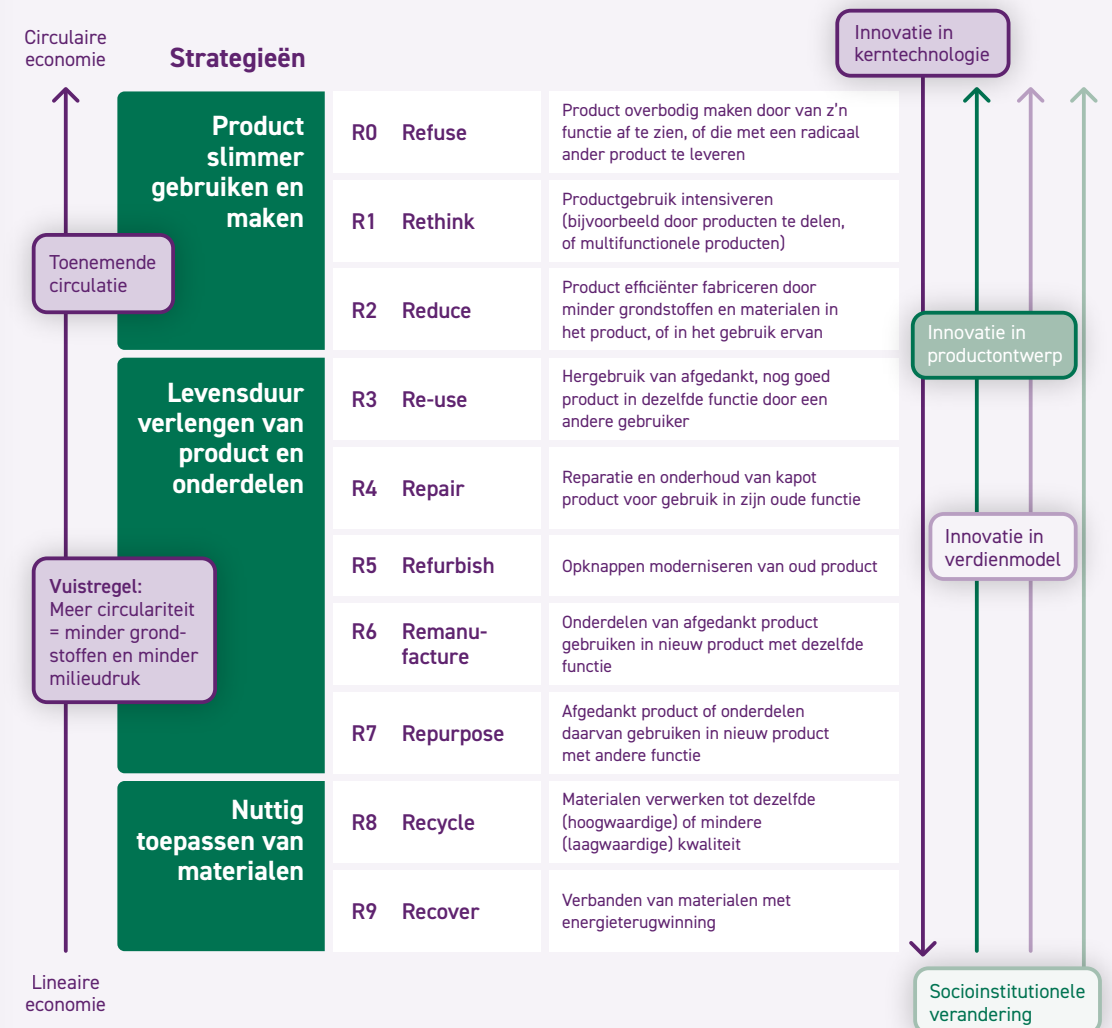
Circulaire economie

Strategieën

Innovatie in kerntechnologie

Product slimmer gebruiken en maken

| | | |
|---|---|---|
| R0 | Refuse | Product overbodig maken door van z'n functie af te zien, of die met een radicaal ander product te leveren |
| R1 | Rethink | Productgebruik intensiveren (bijvoorbeeld door producten te delen, of multifunctionele producten) |
| R2 | Reduce | Product efficiënter fabriceren door minder grondstoffen en materialen in het product, of in het gebruik ervan |
| R3 | Re-use | Hergebruik van afgedankt, nog goed product in dezelfde functie door een andere gebruiker |
| R4 | Repair | Reparatie en onderhoud van kapot product voor gebruik in zijn oude functie |
| R5 | Refurbish | Opknappen moderniseren van oud product |
| R6 | Remanufacture | Onderdelen van afgedankt product gebruiken in nieuw product met dezelfde functie |
| R7 | Repurpose | Afgedankt product of onderdelen daarvan gebruiken in nieuw product met andere functie |
| R8 | Recycle | Materialen verwerken tot dezelfde (hoogwaardige) of mindere (laagwaardige) kwaliteit |
| R9 | Recover | Verbanden van materialen met energieterugwinning |

Toenemende circulatie

Levensduur verlengen van product en onderdelen

Vuistregel: Meer circulariteit = minder grondstoffen en minder milieudruk

Nuttig toepassen van materialen

Innovatie in productontwerp

Innovatie in verdienmodel

Lineaire economie

Socioinstitutionele verandering